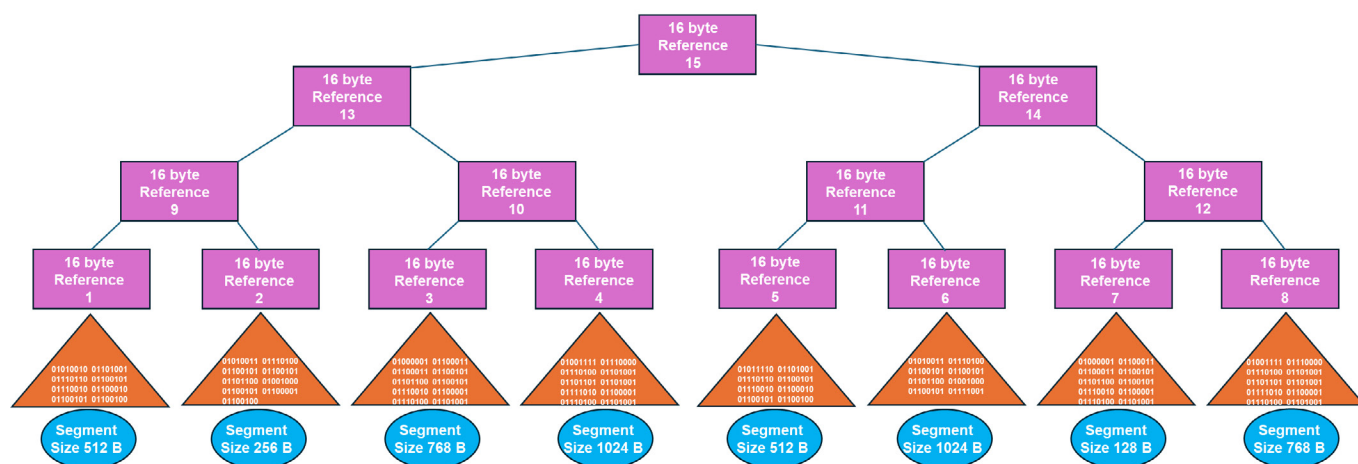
16 byte Reference 15

16 byte Reference 13

16 byte Reference 14

16 byte Reference 9

16 byte Reference 10

16 byte Reference 11

16 byte Reference 12

16 byte Reference 1

16 byte Reference 2

16 byte Reference 3

16 byte Reference 4

16 byte Reference 5

16 byte Reference 6

16 byte Reference 7

16 byte Reference 8

01010010 01101001 01110110 01100101 01110010 01100010 01100101 01100100

01010011 01110100 01100101 01100101 01101100 01001000 01100101 01100001 01100100

01000001 01100011 01100011 01100101 01101100 01100101 01110010 01100001 01110100 01101001

01001111 01110000 01110100 01101001 01101101 01101001 01111010 01100001 01110100 01101001

01011110 01101001 01110110 01100101 01110010 01100010 01100101 01100100

01010011 01110100 01100101 01100101 01101100 01001000 01100101 01111001

01000001 01100011 01100011 01100101 01101100 01100101 01110010 01100001 01110100 01101001

01001111 01110000 01110100 01101001 01101101 01101001 01111010 01100001 01110100 01101001

Segment Size 512 B

Segment Size 256 B

Segment Size 768 B

Segment Size 1024 B

Segment Size 512 B

Segment Size 1024 B

Segment Size 128 B

Segment Size 768 B